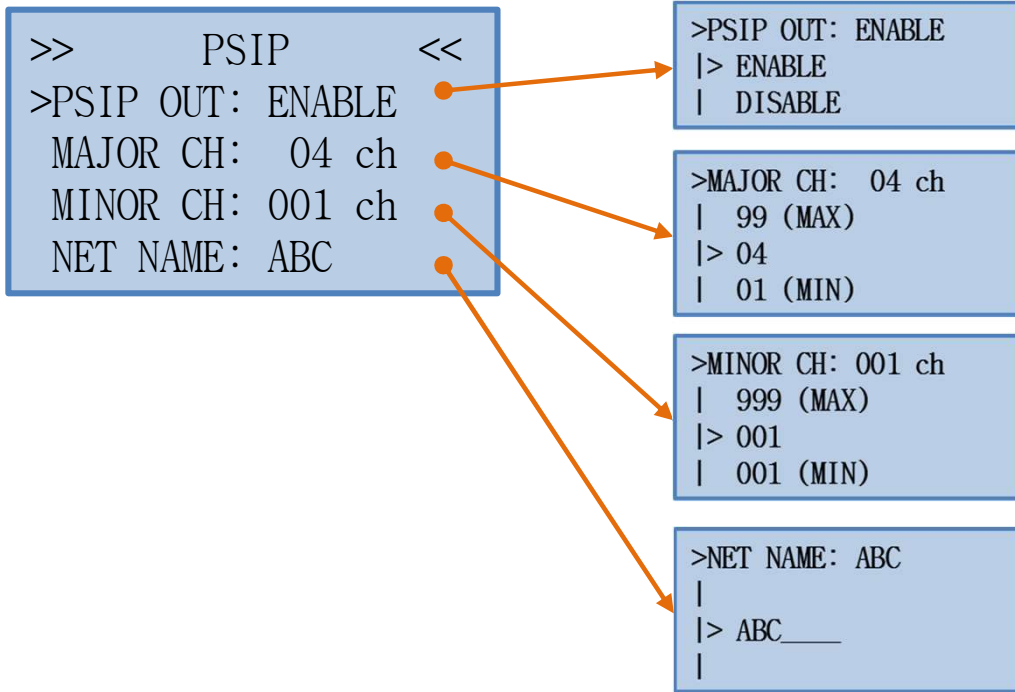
>> PSIP <<
>PSIP OUT: ENABLE
MAJOR CH: 04 ch
MINOR CH: 001 ch
NET NAME: ABC

>PSIP OUT: ENABLE
|> ENABLE
| DISABLE

>MAJOR CH: 04 ch
| 99 (MAX)
|> 04
| 01 (MIN)

>MINOR CH: 001 ch
| 999 (MAX)
|> 001
| 001 (MIN)

>NET NAME: ABC
|
|> ABC____
|